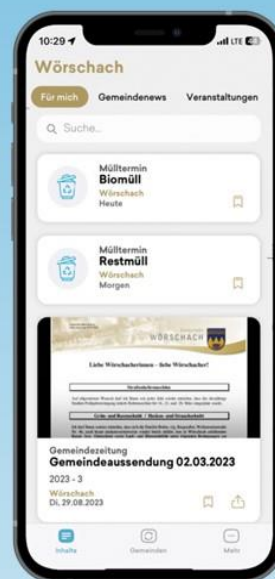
10:29

LTE

Wörschach

Für mich

Gemeindenews

Veranstaltungen

Suche...

Mülltermin
Biomüll
Wörschach
Heute

Mülltermin
Restmüll
Wörschach
Morgen

WÖRSCHACH

Liebe Wörschacherinnen - liebe Wörschacher!

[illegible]

Gemeindezeitung
Gemeindeaussendung 02.03.2023
2023 - 3
Wörschach
Di, 29.08.2023

Inhalte

Gemeinden

Mehr